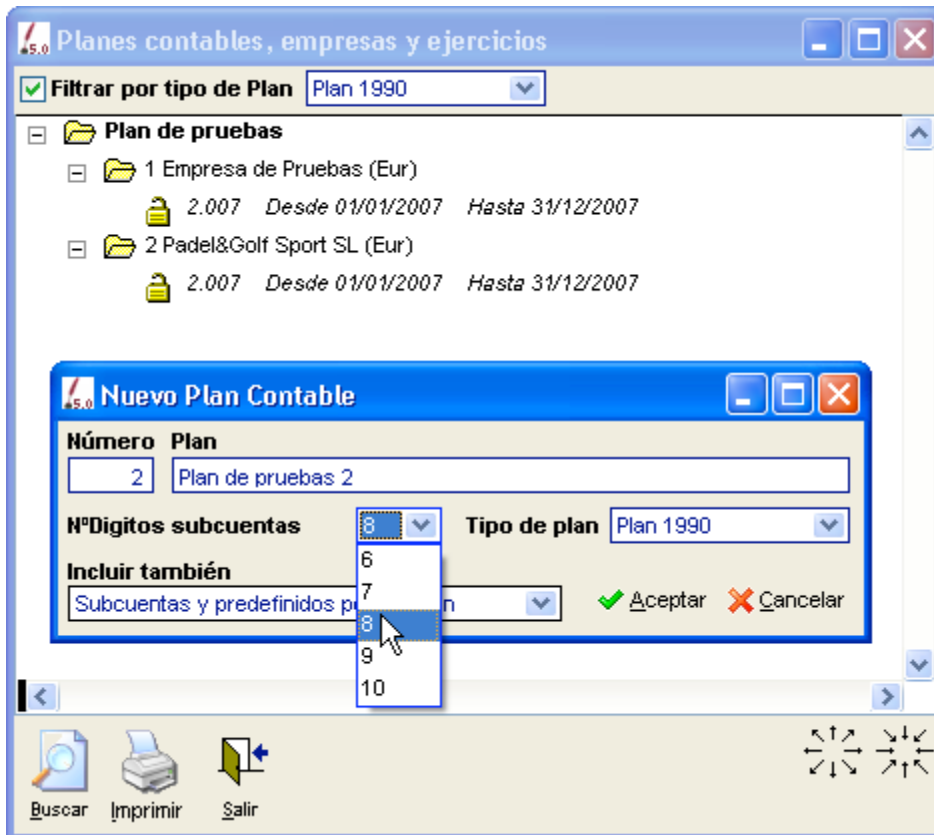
5.0 Planes contables, empresas y ejercicios

Filtrar por tipo de Plan Plan 1990

Plan de pruebas

1 Empresa de Pruebas (Eur)

2.007 Desde 01/01/2007 Hasta 31/12/2007

2 Padel&Golf Sport SL (Eur)

2.007 Desde 01/01/2007 Hasta 31/12/2007

5.0 Nuevo Plan Contable

Número Plan

2 Plan de pruebas 2

NºDigitos subcuentas 8 Tipo de plan Plan 1990

6
7
8
9
10

Incluir también

Subcuentas y predefinidos p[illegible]n

Aceptar Cancelar

Buscar Imprimir Salir